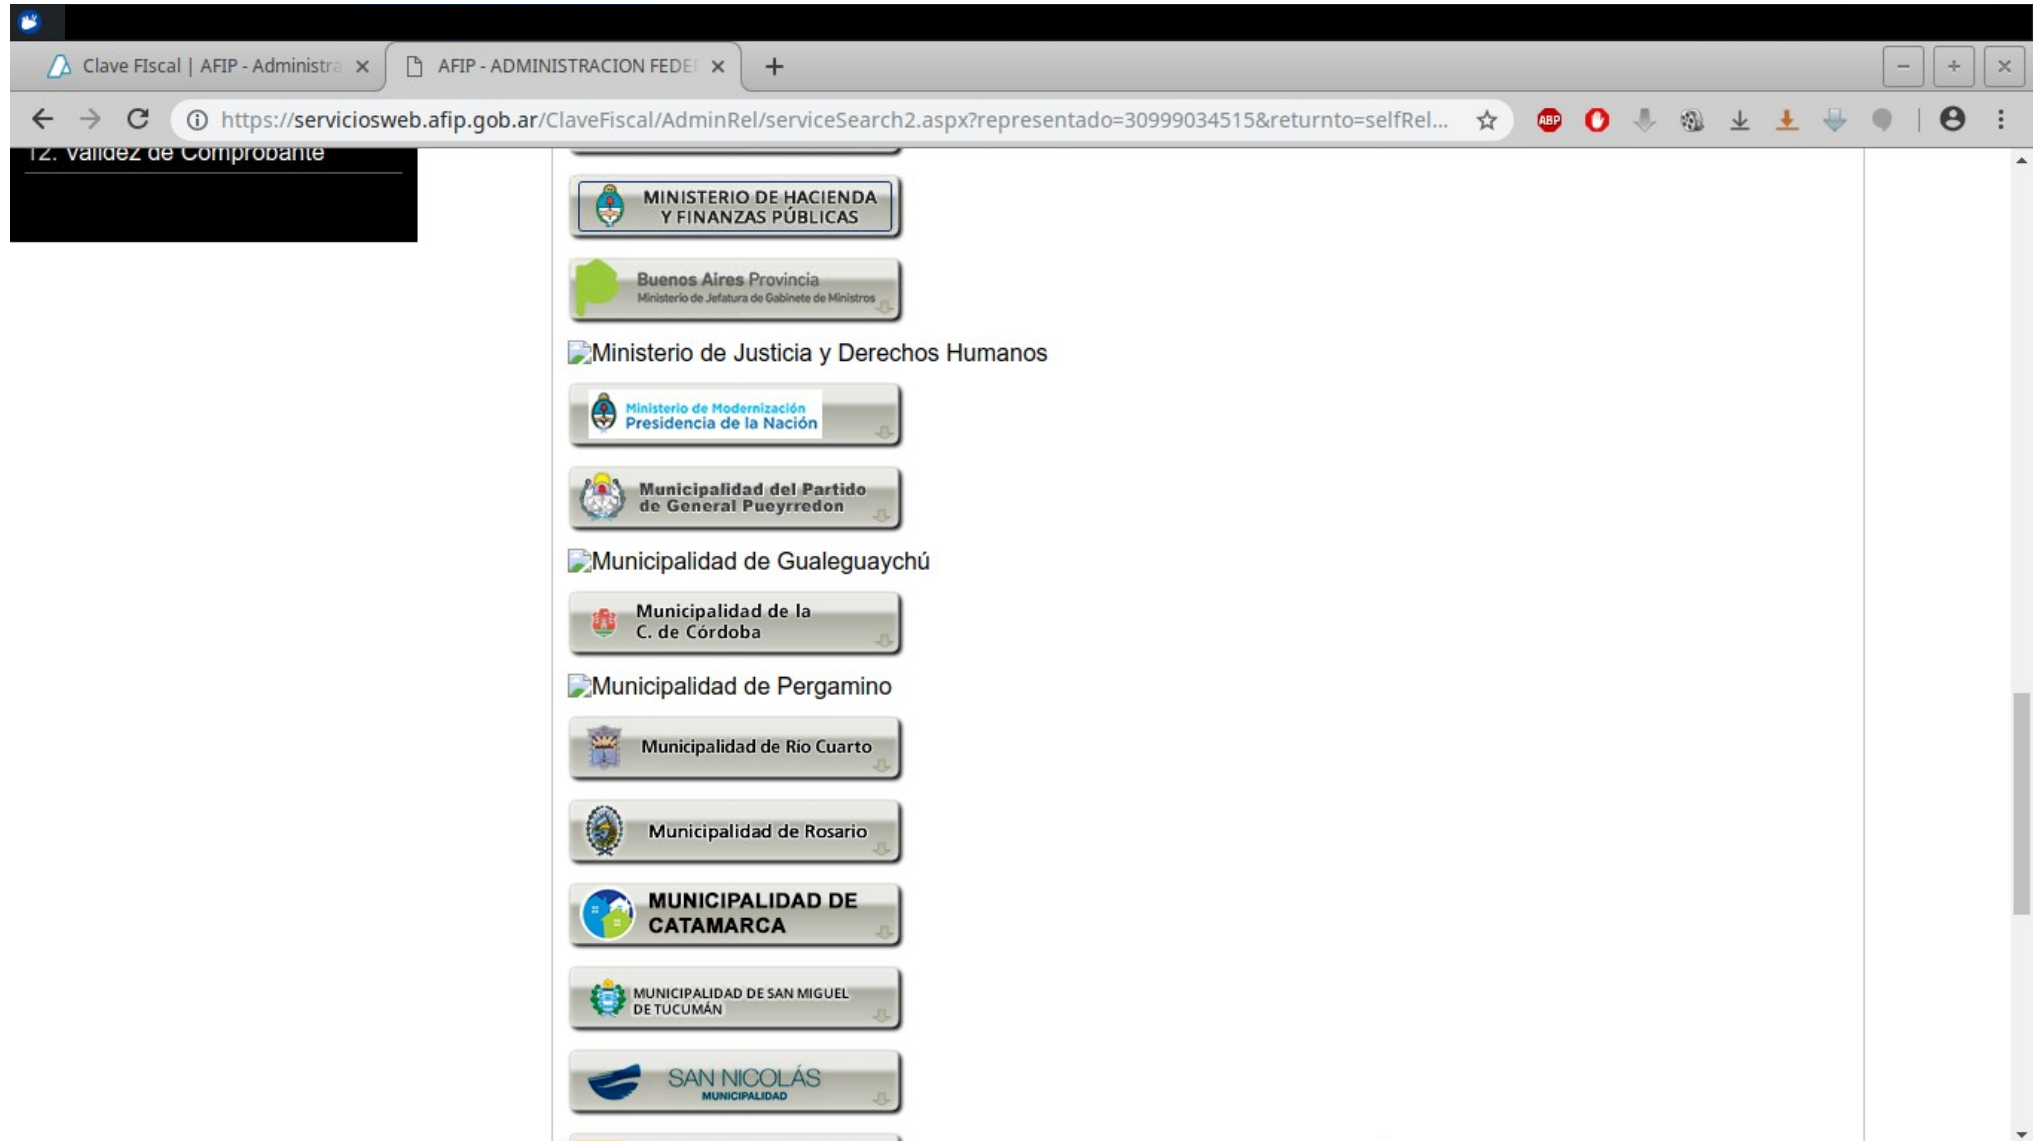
Clave Fiscal | AFIP - Administra ×
AFIP - ADMINISTRACION FEDE ×
+

https://serviciosweb.afip.gob.ar/ClaveFiscal/AdminRel/serviceSearch2.aspx?representado=30999034515&returnto=selfRel...

12. Validez de Comprobante

MINISTERIO DE HACIENDA Y FINANZAS PÚBLICAS

Buenos Aires Provincia
Ministerio de Jefatura de Gabinete de Ministros

Ministerio de Justicia y Derechos Humanos

Ministerio de Modernización
Presidencia de la Nación

Municipalidad del Partido de General Pueyrredon

Municipalidad de Gualeguaychú

Municipalidad de la C. de Córdoba

Municipalidad de Pergamino

Municipalidad de Río Cuarto

Municipalidad de Rosario

MUNICIPALIDAD DE CATAMARCA

MUNICIPALIDAD DE SAN MIGUEL DE TUCUMÁN

SAN NICOLÁS
MUNICIPALIDAD